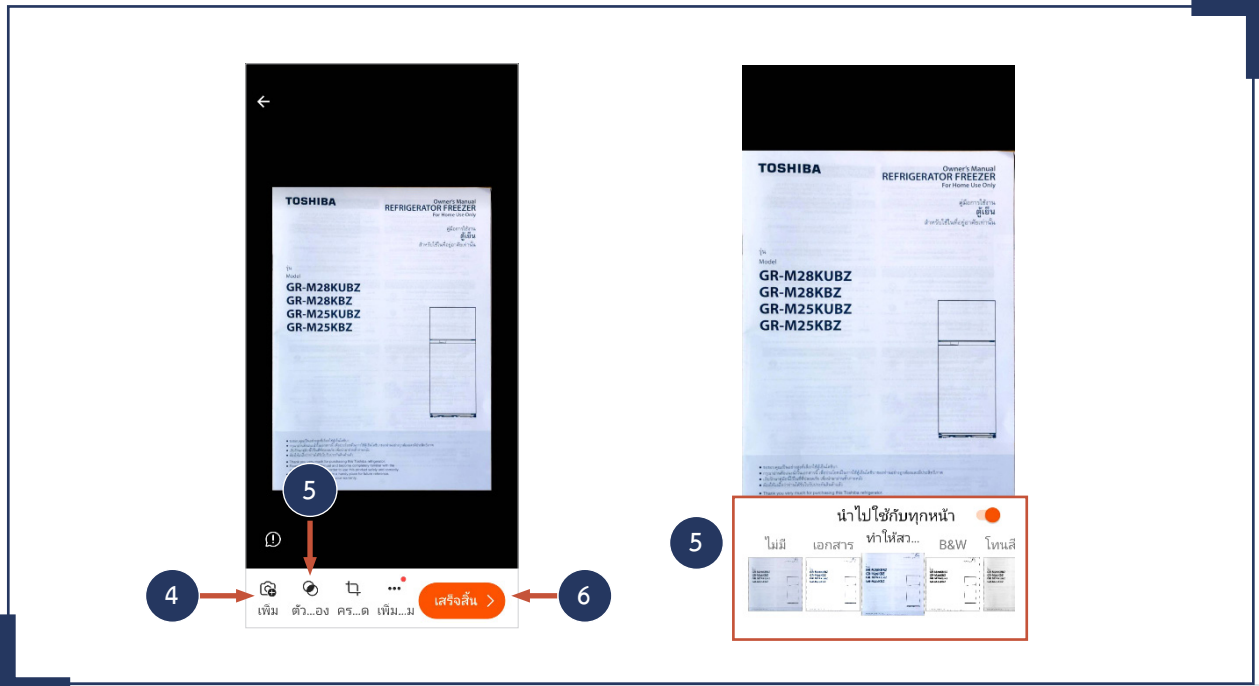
TOSHIBA
Owner's Manual
REFRIGERATOR FREEZER
For Home Use Only
คู่มือการใช้งาน
ตู้เย็น
รุ่น
Model
GR-M28KUBZ
GR-M28KBZ
GR-M25KUBZ
GR-M25KBZ

5

4
เพิ่ม
ตัว...อง
คร...ด
เพิ่ม...ม
เสร็จสิ้น >
6

TOSHIBA
Owner's Manual
REFRIGERATOR FREEZER
For Home Use Only
คู่มือการใช้งาน
ตู้เย็น
รุ่น
Model
GR-M28KUBZ
GR-M28KBZ
GR-M25KUBZ
GR-M25KBZ

5
นำไปใช้กับทุกหน้า
ไม่มี
เอกสาร
ทำให้สว...
B&W
โทนสี